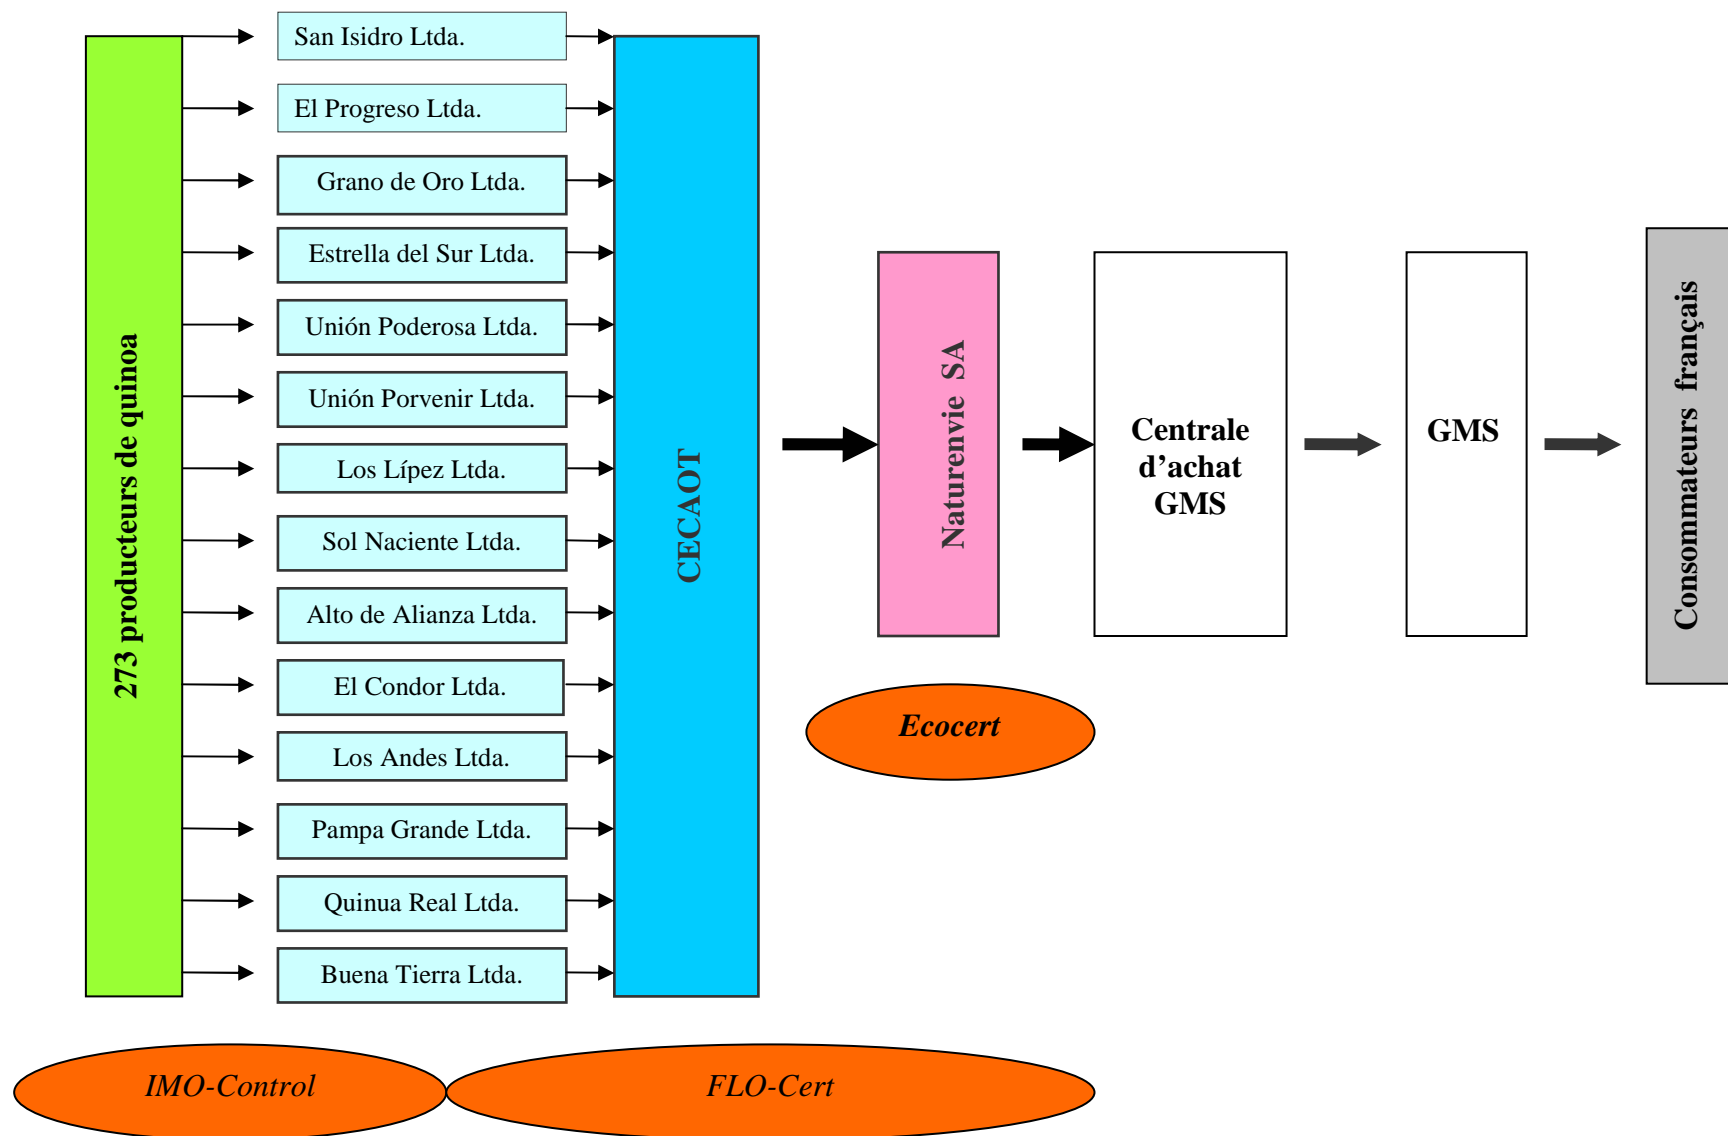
273 producteurs de quinoa

San Isidro Ltda.

El Progreso Ltda.

Grano de Oro Ltda.

Estrella del Sur Ltda.

Unión Poderosa Ltda.

Unión Porvenir Ltda.

Los Lípez Ltda.

Sol Naciente Ltda.

Alto de Alianza Ltda.

El Condor Ltda.

Los Andes Ltda.

Pampa Grande Ltda.

Quinua Real Ltda.

Buena Tierra Ltda.

CECAOT

Naturenvie SA

Centrale d'achat GMS

GMS

Consommateurs français

Ecocert

IMO-Control

FLO-Cert